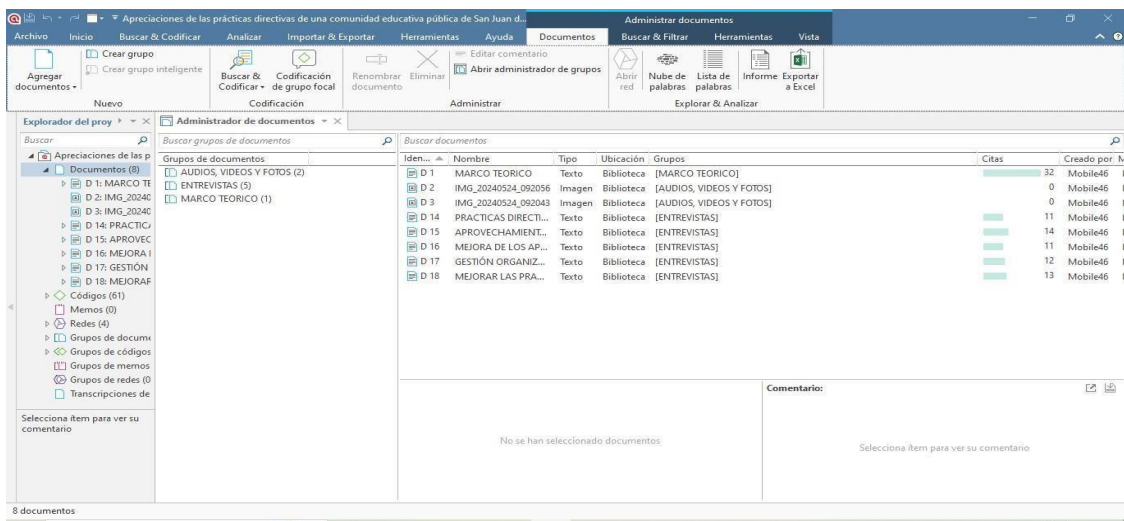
Apreciaciones de las prácticas directivas de una comunidad educativa pública de San Juan d...

Administrar documentos

Archivo Inicio Buscar & Codificar Analizar Importar & Exportar Herramientas Ayuda Documentos Buscar & Filtrar Herramientas Vista

Agregar documentos
Crear grupo
Crear grupo inteligente
Nuevo

Buscar & Codificar
Codificación de grupo focal
Codificación

Renombrar documento
Eliminar
Editar comentario
Abrir administrador de grupos
Administrar

Abrir red
Nube de palabras
Lista de palabras
Informe
Exportar a Excel
Explorar & Analizar

Explorador del proy

Buscar

Apreciaciones de las p
Documentos (8)
D 1: MARCO TE
D 2: IMG_20240
D 3: IMG_20240
D 14: PRACTIC
D 15: APROVEC
D 16: MEJORA I
D 17: GESTIÓN
D 18: MEJORAF
Códigos (61)
Memos (0)
Redes (4)
Grupos de docume
Grupos de códigos
Grupos de memos
Grupos de redes (0
Transcripciones de

Selecciona ítem para ver su comentario

Administrador de documentos

Buscar grupos de documentos

Grupos de documentos
AUDIOS, VIDEOS Y FOTOS (2)
ENTREVISTAS (5)
MARCO TEORICO (1)

Buscar documentos

| Iden... | Nombre | Tipo | Ubicación | Grupos | Citas | Creado por |
|---|---|---|---|---|---|---|
| D 1 | MARCO TEORICO | Texto | Biblioteca | [MARCO TEORICO] | 32 | Mobile46 |
| D 2 | IMG_20240524_092056 | Imagen | Biblioteca | [AUDIOS, VIDEOS Y FOTOS] | 0 | Mobile46 |
| D 3 | IMG_20240524_092043 | Imagen | Biblioteca | [AUDIOS, VIDEOS Y FOTOS] | 0 | Mobile46 |
| D 14 | PRACTICAS DIRECTI... | Texto | Biblioteca | [ENTREVISTAS] | 11 | Mobile46 |
| D 15 | APROVECHAMIENT... | Texto | Biblioteca | [ENTREVISTAS] | 14 | Mobile46 |
| D 16 | MEJORA DE LOS AP... | Texto | Biblioteca | [ENTREVISTAS] | 11 | Mobile46 |
| D 17 | GESTIÓN ORGANIZ... | Texto | Biblioteca | [ENTREVISTAS] | 12 | Mobile46 |
| D 18 | MEJORAR LAS PRA... | Texto | Biblioteca | [ENTREVISTAS] | 13 | Mobile46 |

No se han seleccionado documentos

Comentario:

Selecciona ítem para ver su comentario

8 documentos